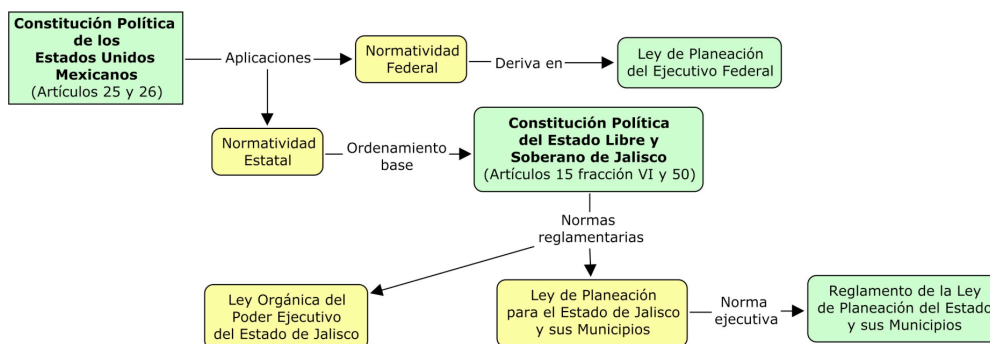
Constitución Política de los Estados Unidos Mexicanos
(Artículos 25 y 26)

Aplicaciones

Normatividad Federal

Deriva en

Ley de Planeación del Ejecutivo Federal

Normatividad Estatal

Ordenamiento base

Constitución Política del Estado Libre y Soberano de Jalisco
(Artículos 15 fracción VI y 50)

Normas reglamentarias

Ley Orgánica del Poder Ejecutivo del Estado de Jalisco

Ley de Planeación para el Estado de Jalisco y sus Municipios

Norma ejecutiva

Reglamento de la Ley de Planeación del Estado y sus Municipios